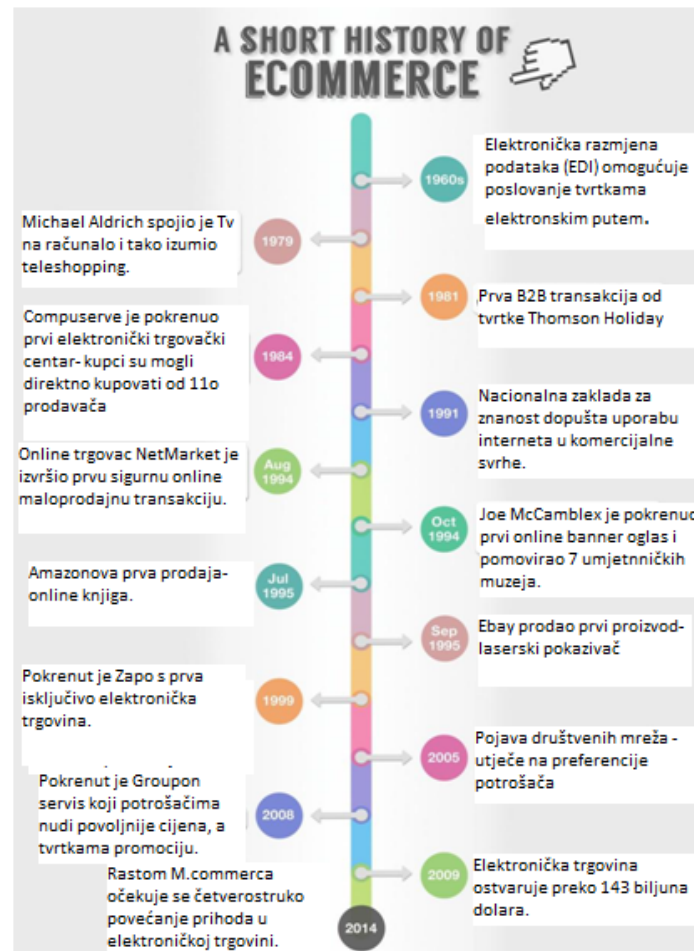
A SHORT HISTORY OF ECOMMERCE

1960s
Elektronička razmjena podataka (EDI) omogućuje poslovanje tvrtkama elektronskim putem.

1979
Michael Aldrich spojio je Tv na računalo i tako izumio teleshopping.

1981
Prva B2B transakcija od tvrtke Thomson Holiday

1984
Compuserve je pokrenuo prvi elektronički trgovački centar- kupci su mogli direktno kupovati od 11o prodavača

1991
Nacionalna zaklada za znanost dopušta uporabu interneta u komercijalne svrhe.

Aug 1994
Online trgovac NetMarket je izvršio prvu sigurnu online maloprodajnu transakciju.

Oct 1994
Joe McCamblex je pokrenuo prvi online banner oglas i pomovirao 7 umjetničkih muzeja.

Jul 1995
Amazonova prva prodaja-online knjiga.

Sep 1995
Ebay prodao prvi proizvod-laserski pokazivač

1999
Pokrenut je Zapo s prva isključivo elektronička trgovina.

2005
Pojava društvenih mreža - utječe na preferencije potrošača

2008
Pokrenut je Groupon servis koji potrošačima nudi povoljnije cijena, a tvrtkama promociju.

2009
Elektronička trgovina ostvaruje preko 143 biljuna dolara.

2014
Rastom M.commerca očekuje se četverostruko povećanje prihoda u elektroničkoj trgovini.